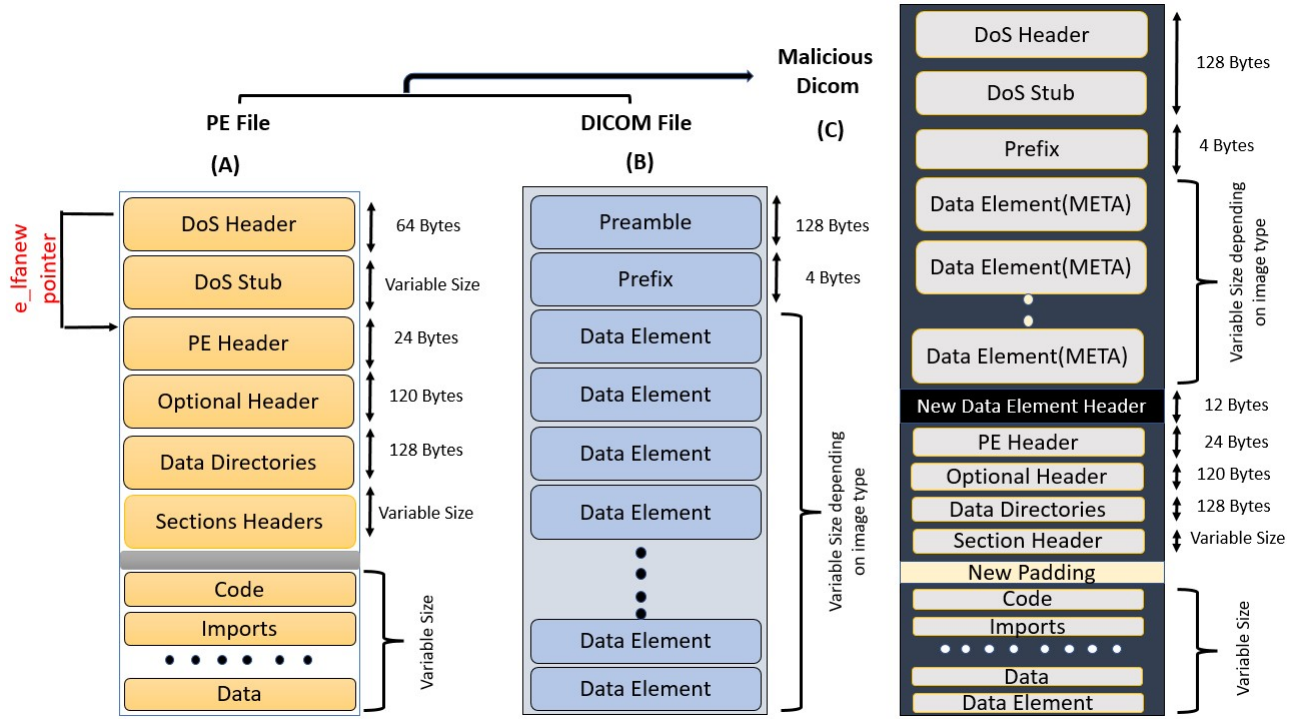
Malicious Dicom

PE File

(A)

DICOM File

(B)

(C)

e_lfanew pointer

DoS Header
64 Bytes
DoS Stub
Variable Size
PE Header
24 Bytes
Optional Header
120 Bytes
Data Directories
128 Bytes
Sections Headers
Variable Size
Code
Imports
Data
Variable Size

Preamble
128 Bytes
Prefix
4 Bytes
Data Element
Data Element
Data Element
Data Element
Data Element
Data Element
Variable Size depending on image type

DoS Header
128 Bytes
DoS Stub
Prefix
4 Bytes
Data Element(META)
Data Element(META)
Data Element(META)
Variable Size depending on image type
New Data Element Header
12 Bytes
PE Header
24 Bytes
Optional Header
120 Bytes
Data Directories
128 Bytes
Section Header
Variable Size
New Padding
Code
Imports
Data
Data Element
Variable Size